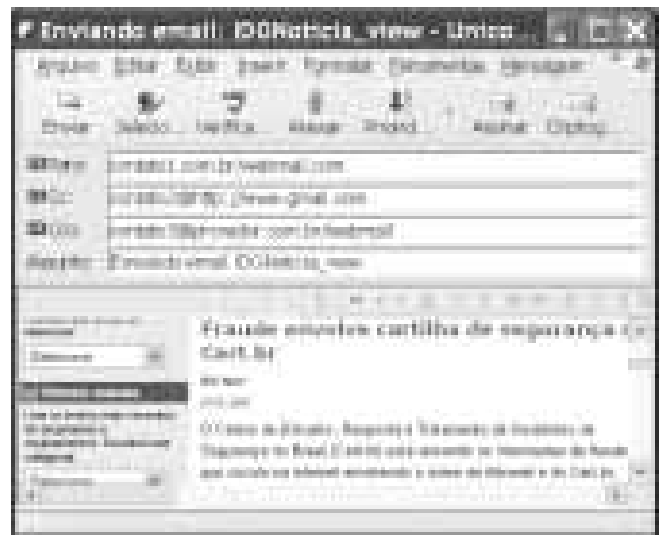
Enviando email: IDGNoticia_view - Unico

Arquivo Editar Exibir Inserir Formatar Ferramentas Mensagem

Enviar Selecio... Verifica... Anexar Priorid... Assinar Criptog...

Para: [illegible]

Cc: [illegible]

Cco: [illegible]

Assunto: Enviando email: IDGNoticia_view

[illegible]

Fraude envolve cartilha de segurança do Cert.br

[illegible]

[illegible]

O Centro de Estudos, Resposta e Tratamento de Incidentes de Segurança no Brasil (Cert.br) está alertando os internautas de fraude que circula na internet envolvendo o nome da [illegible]

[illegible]